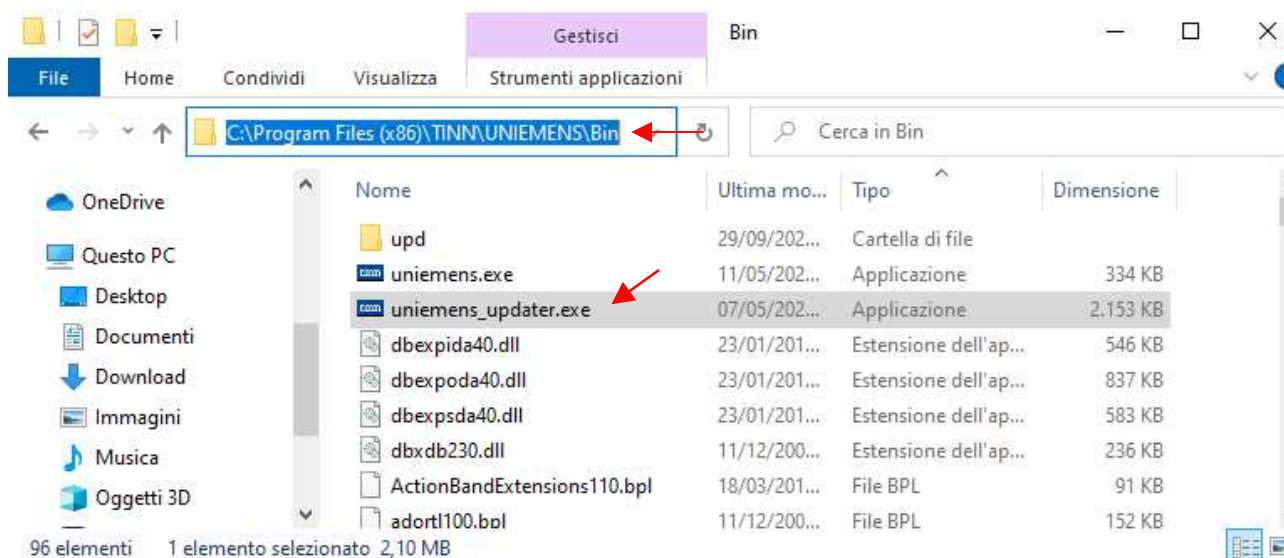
Gestisci

Bin

File

Home

Condividi

Visualizza

Strumenti applicazioni

C:\Program Files (x86)\TINN\UNIEMENS\Bin

Cerca in Bin

OneDrive

Questo PC

Desktop

Documenti

Download

Immagini

Musica

Oggetti 3D

| Nome | Ultima mo... | Tipo | Dimensione |
|---|---|---|---|
| upd | 29/09/202... | Cartella di file | |
| uniemens.exe | 11/05/202... | Applicazione | 334 KB |
| uniemens_updater.exe | 07/05/202... | Applicazione | 2.153 KB |
| dbexpida40.dll | 23/01/201... | Estensione dell'ap... | 546 KB |
| dbexpoda40.dll | 23/01/201... | Estensione dell'ap... | 837 KB |
| dbexpsda40.dll | 23/01/201... | Estensione dell'ap... | 583 KB |
| dbxdb230.dll | 11/12/200... | Estensione dell'ap... | 236 KB |
| ActionBandExtensions110.bpl | 18/03/201... | File BPL | 91 KB |
| adortl100.bpl | 11/12/200... | File BPL | 152 KB |

96 elementi 1 elemento selezionato 2,10 MB